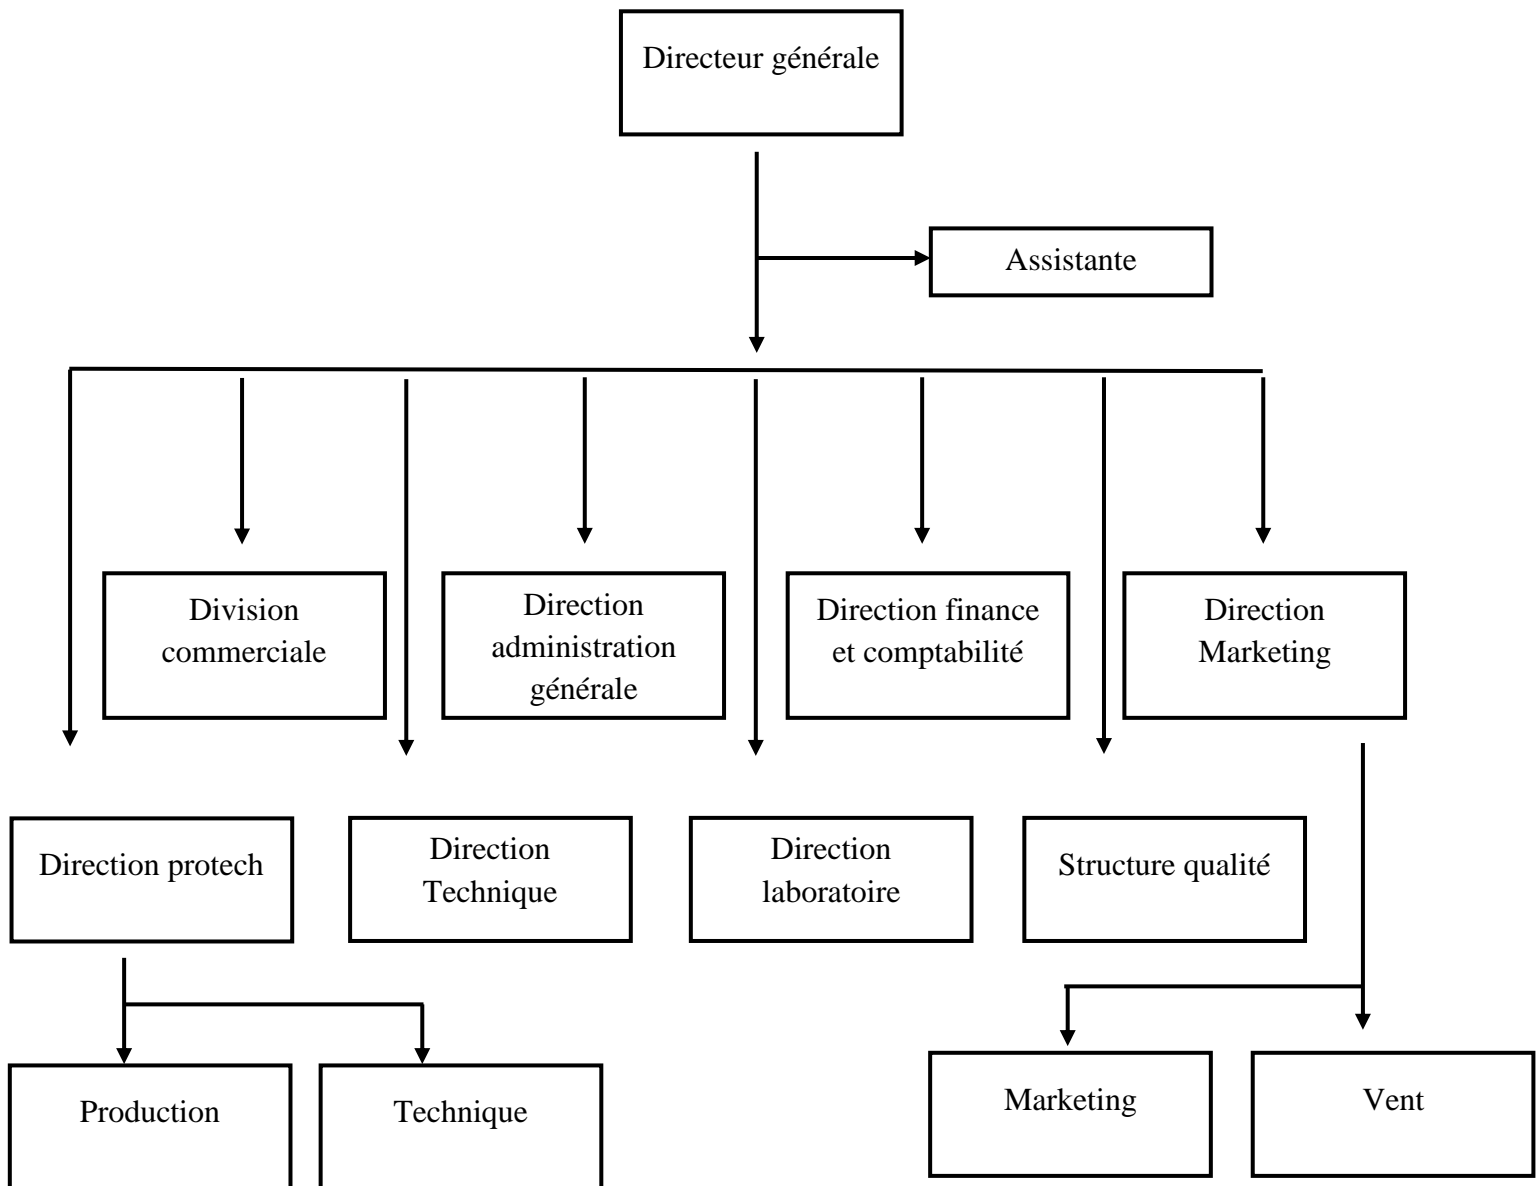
Directeur générale

Assistante

Division commerciale

Direction administration générale

Direction finance et comptabilité

Direction Marketing

Direction protech

Direction Technique

Direction laboratoire

Structure qualité

Production

Technique

Marketing

Vent